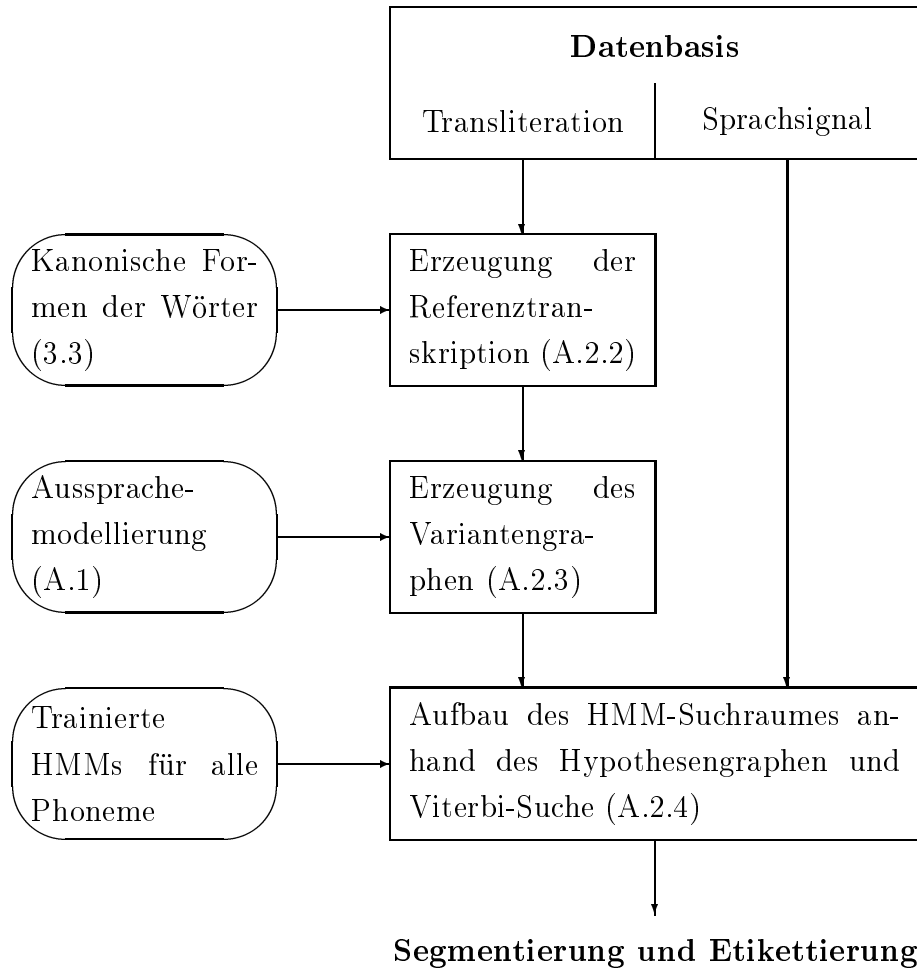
Datenbasis

Transliteration

Sprachsignal

Kanonische Formen der Wörter (3.3)

Erzeugung der Referenztranskription (A.2.2)

Aussprachemodellierung (A.1)

Erzeugung des Variantengraphen (A.2.3)

Trainierte HMMs für alle Phoneme

Aufbau des HMM-Suchraumes anhand des Hypothesengraphen und Viterbi-Suche (A.2.4)

Segmentierung und Etikettierung